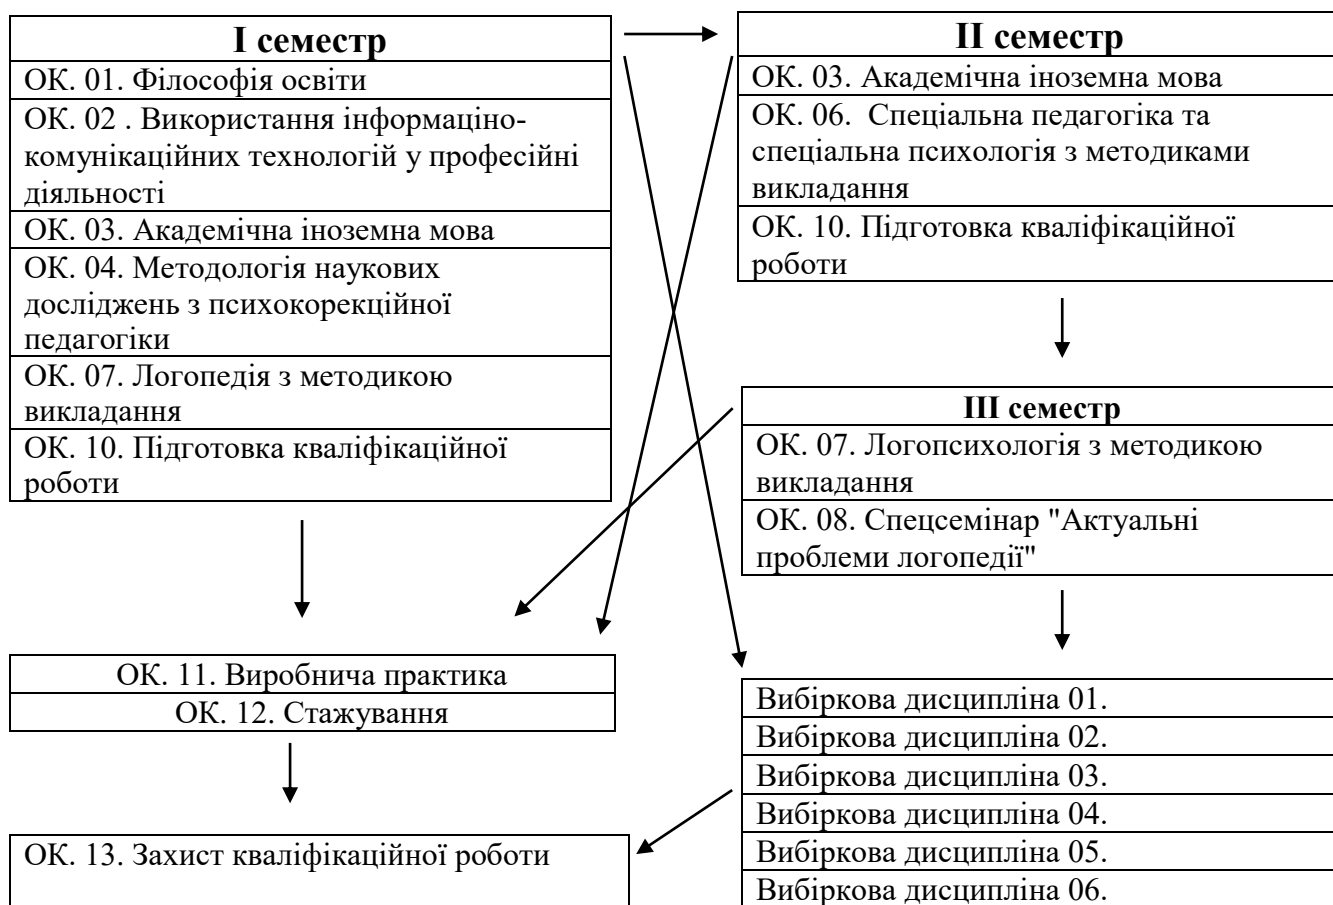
I семестр
ОК. 01. Філософія освіти
ОК. 02 . Використання інформаціно-комунікаційних технологій у професійні діяльності
ОК. 03. Академічна іноземна мова
ОК. 04. Методологія наукових досліджень з психокорекційної педагогіки
ОК. 07. Логопедія з методикою викладання
ОК. 10. Підготовка кваліфікаційної роботи

II семестр
ОК. 03. Академічна іноземна мова
ОК. 06. Спеціальна педагогіка та спеціальна психологія з методиками викладання
ОК. 10. Підготовка кваліфікаційної роботи

III семестр
ОК. 07. Логопсихологія з методикою викладання
ОК. 08. Спецсемінар "Актуальні проблеми логопедії"

ОК. 11. Виробнича практика
ОК. 12. Стажування

Вибіркова дисципліна 01.
Вибіркова дисципліна 02.
Вибіркова дисципліна 03.
Вибіркова дисципліна 04.
Вибіркова дисципліна 05.
Вибіркова дисципліна 06.

ОК. 13. Захист кваліфікаційної роботи